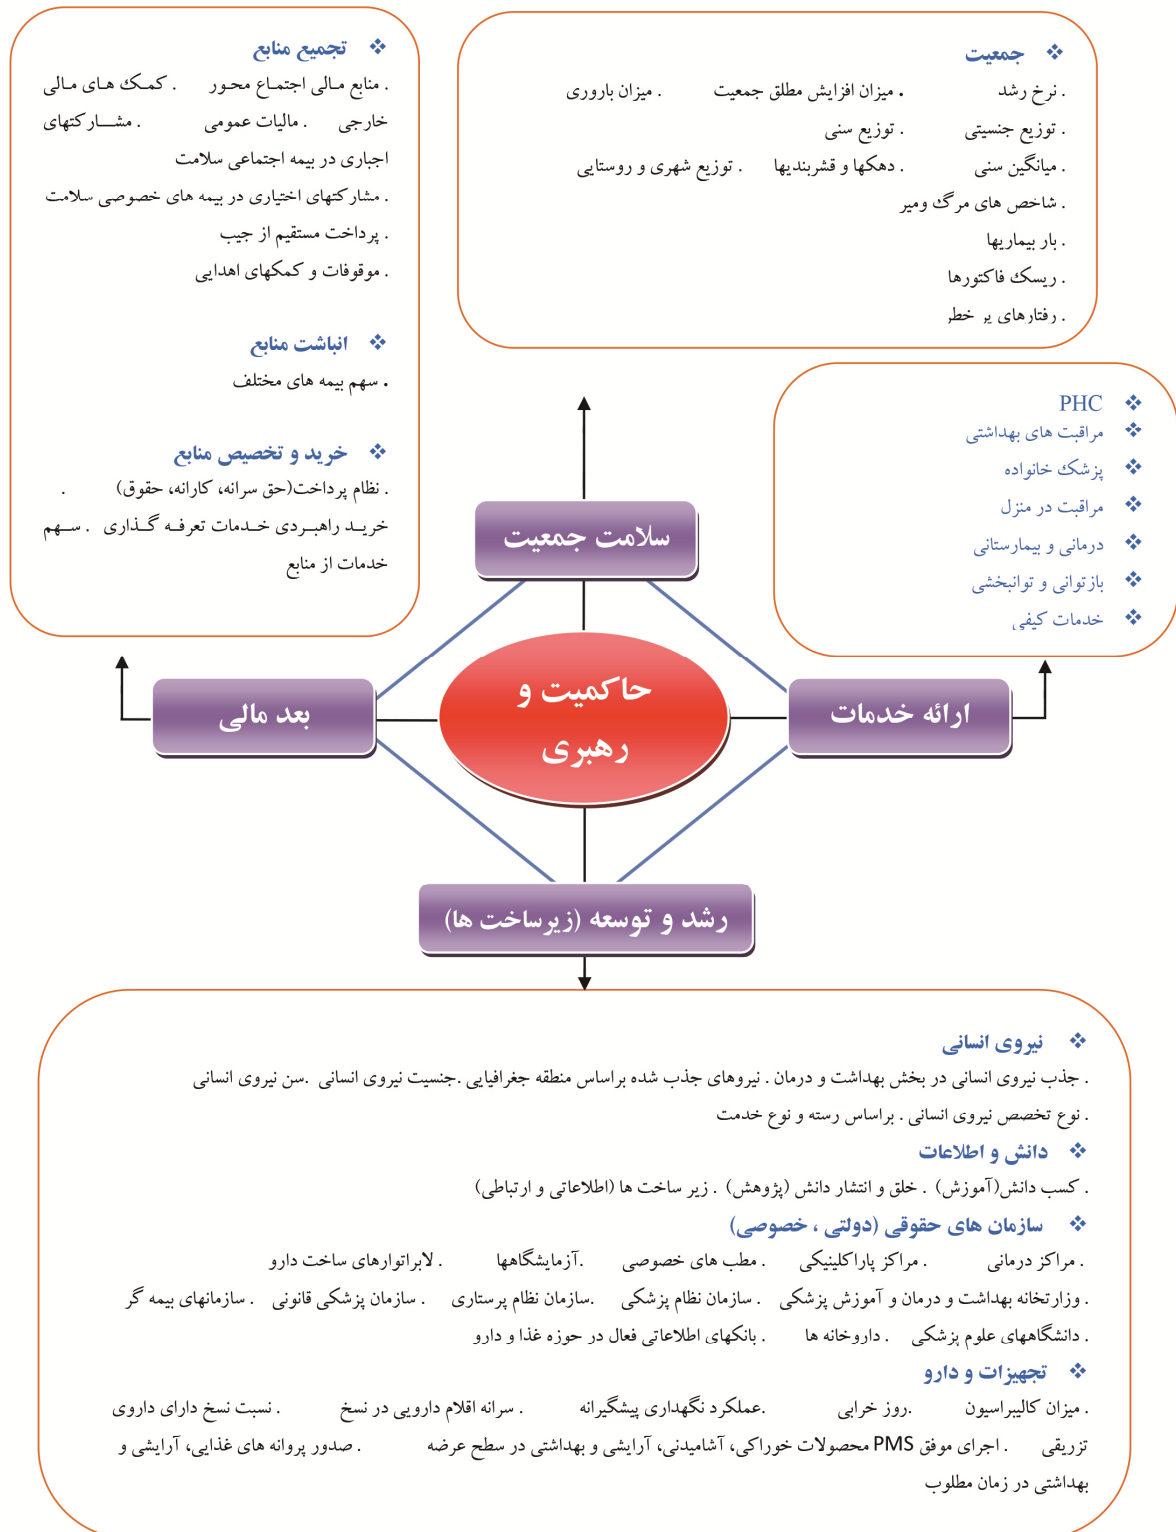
❖ جمعیت
. نرخ رشد . میزان افزایش مطلق جمعیت . میزان باروری
. توزیع جنسیتی . توزیع سنی
. میانگین سنی . دهکها و قشربندیها . توزیع شهری و روستایی
. شاخص های مرگ ومیر
. بار بیماریها
. ریسک فاکتورها
. رفتارهای پر خطر

❖ تجمیع منابع
. منابع مالی اجتماع محور . کمک های مالی خارجی . مالیات عمومی . مشارکتهای اجباری در بیمه اجتماعی سلامت
. مشارکتهای اختیاری در بیمه های خصوصی سلامت
. پرداخت مستقیم از جیب
. موقوفات و کمکهای اهدایی

❖ انباشت منابع
. سهم بیمه های مختلف

❖ خرید و تخصیص منابع
. نظام پرداخت(حق سرانه، کارانه، حقوق) . خرید راهبردی خدمات تعرفه گذاری . سهم خدمات از منابع

❖ PHC
❖ مراقبت های بهداشتی
❖ پزشک خانواده
❖ مراقبت در منزل
❖ درمانی و بیمارستانی
❖ بازتوانی و توانبخشی
❖ خدمات کیفی

سلامت جمعیت
حاکمیت و رهبری
بعد مالی
ارائه خدمات
رشد و توسعه (زیرساخت ها)

❖ نیروی انسانی
. جذب نیروی انسانی در بخش بهداشت و درمان . نیروهای جذب شده براساس منطقه جغرافیایی .جنسیت نیروی انسانی .سن نیروی انسانی
. نوع تخصص نیروی انسانی . براساس رسته و نوع خدمت
❖ دانش و اطلاعات
. کسب دانش(آموزش) . خلق و انتشار دانش (پژوهش) . زیر ساخت ها (اطلاعاتی و ارتباطی)
❖ سازمان های حقوقی (دولتی ، خصوصی)
. مراکز درمانی . مراکز پاراکلینیکی . مطب های خصوصی .آزمایشگاهها . لابراتوارهای ساخت دارو
. وزارتخانه بهداشت و درمان و آموزش پزشکی . سازمان نظام پزشکی .سازمان نظام پرستاری . سازمان پزشکی قانونی . سازمانهای بیمه گر
. دانشگاههای علوم پزشکی . داروخانه ها . بانکهای اطلاعاتی فعال در حوزه غذا و دارو
❖ تجهیزات و دارو
. میزان کالیبراسیون .روز خرابی .عملکرد نگهداری پیشگیرانه . سرانه اقلام دارویی در نسخ . نسبت نسخ دارای داروی تزریقی . اجرای موفق PMS محصولات خوراکی، آشامیدنی، آرایشی و بهداشتی در سطح عرضه . صدور پروانه های غذایی، آرایشی و بهداشتی در زمان مطلوب